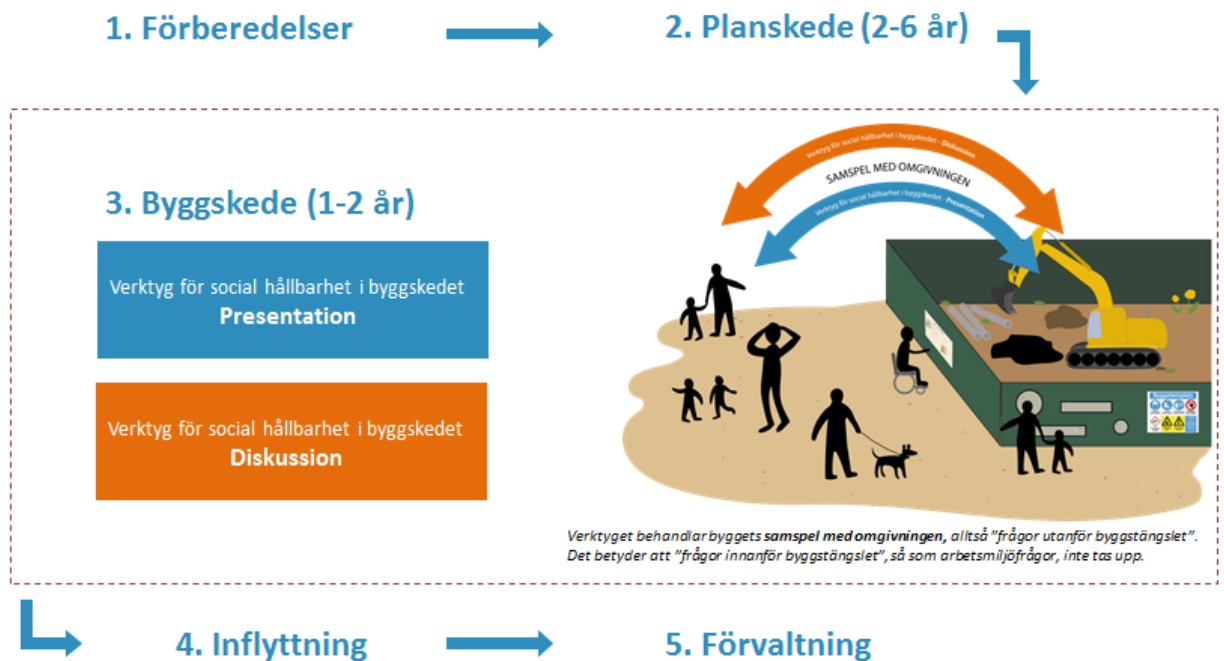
1. Förberedelser

2. Planskede (2-6 år)

3. Byggskede (1-2 år)

Verktyg för social hållbarhet i byggskedet
**Presentation**

Verktyg för social hållbarhet i byggskedet
**Diskussion**

Verktyg för social hållbarhet i byggskedet - Diskussion

SAMSPEL MED OMGIVNINGEN

Verktyg för social hållbarhet i byggskedet - Presentation

Verktyget behandlar byggets **samspel med omgivningen**, alltså "frågor utanför byggstängslet". Det betyder att "frågor innanför byggstängslet", så som arbetsmiljöfrågor, inte tas upp.

4. Inflyttning

5. Förvaltning